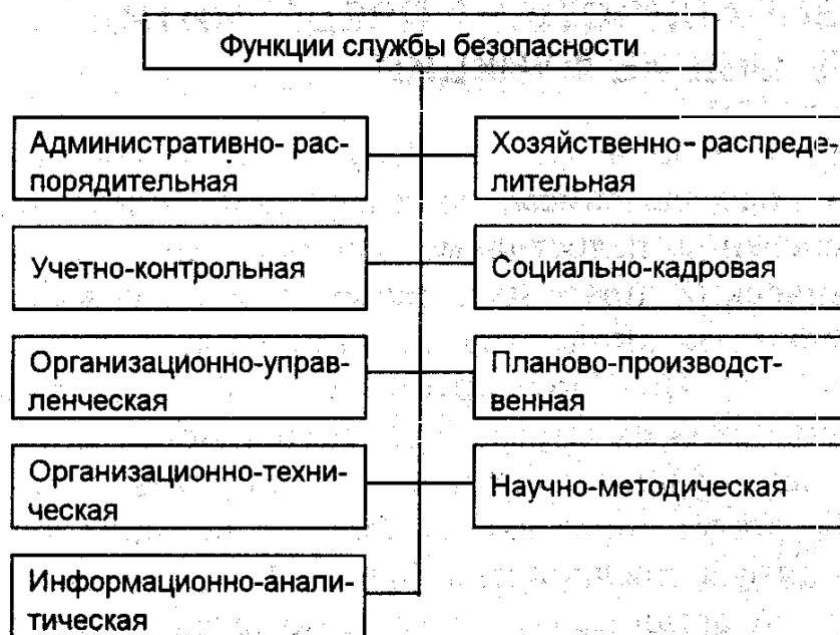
Функции службы безопасности

Административно-распорядительная

Хозяйственно-распределительная

Учетно-контрольная

Социально-кадровая

Организационно-управленческая

Планово-производственная

Организационно-техническая

Научно-методическая

Информационно-аналитическая